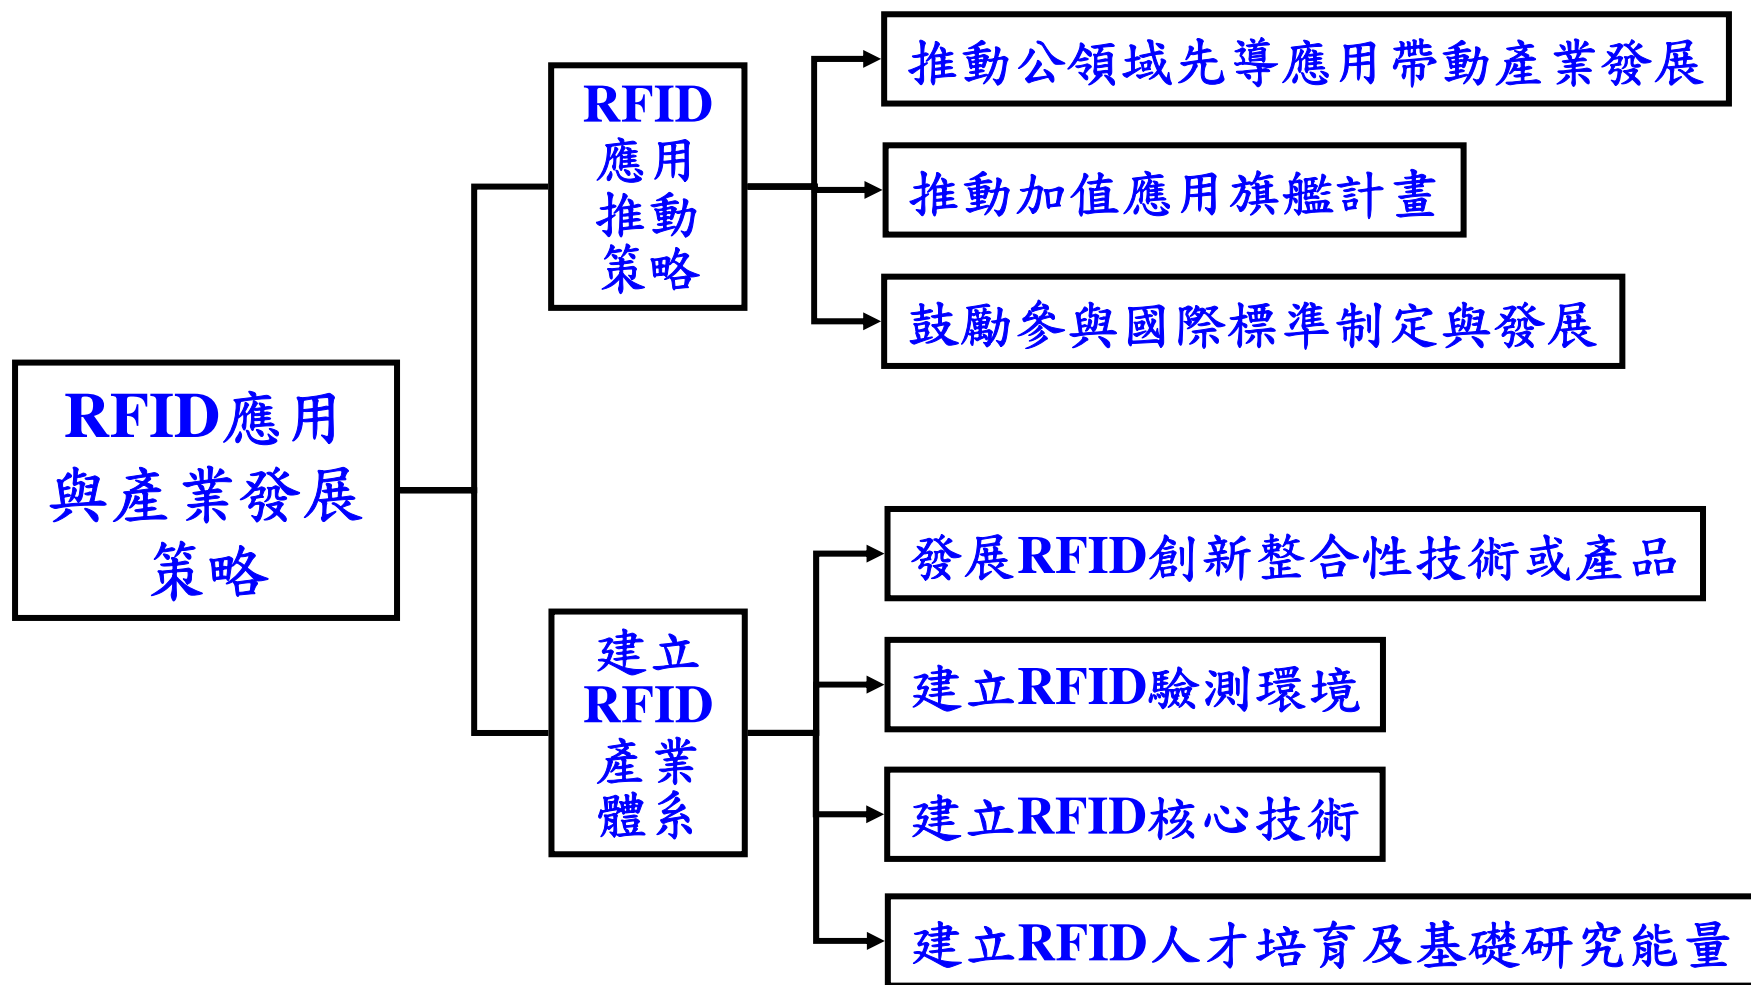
RFID應用與產業發展策略

RFID應用推動策略

推動公領域先導應用帶動產業發展

推動加值應用旗艦計畫

鼓勵參與國際標準制定與發展

建立RFID產業體系

發展RFID創新整合性技術或產品

建立RFID驗測環境

建立RFID核心技術

建立RFID人才培育及基礎研究能量